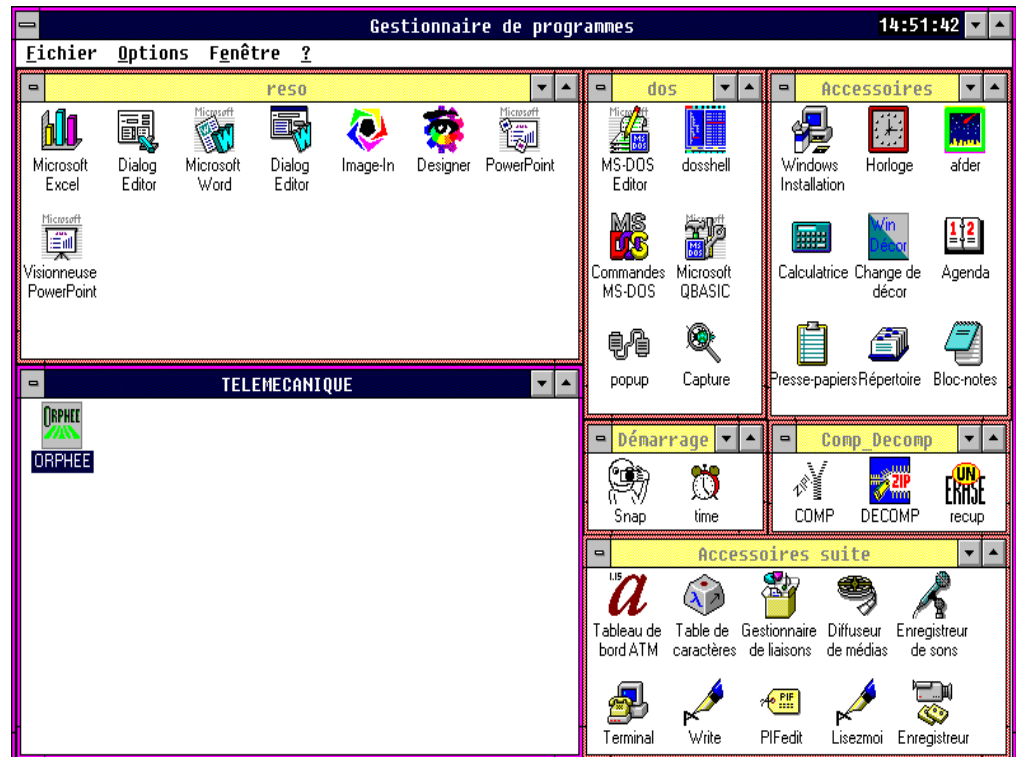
Gestionnaire de programmes
14:51:42
Fichier Options Fenêtre ?

reso
Microsoft Excel
Dialog Editor
Microsoft Word
Dialog Editor
Image-In
Designer
PowerPoint
Visionneuse PowerPoint

dos
MS-DOS Editor
dosshell
Commandes MS-DOS
Microsoft QBASIC
popup
Capture

Accessoires
Windows Installation
Horloge
afder
Calculatrice
Change de décor
Agenda
Presse-papiers
Répertoire
Bloc-notes

TELEMECANIQUE
ORPHEE

Démarrage
Snap
time

Comp_Decomp
COMP
DECOMP
recup

Accessoires suite
Tableau de bord ATM
Table de caractères
Gestionnaire de liaisons
Diffuseur de médias
Enregistreur de sons
Terminal
Write
PIFedit
Lisezmoi
Enregistreur